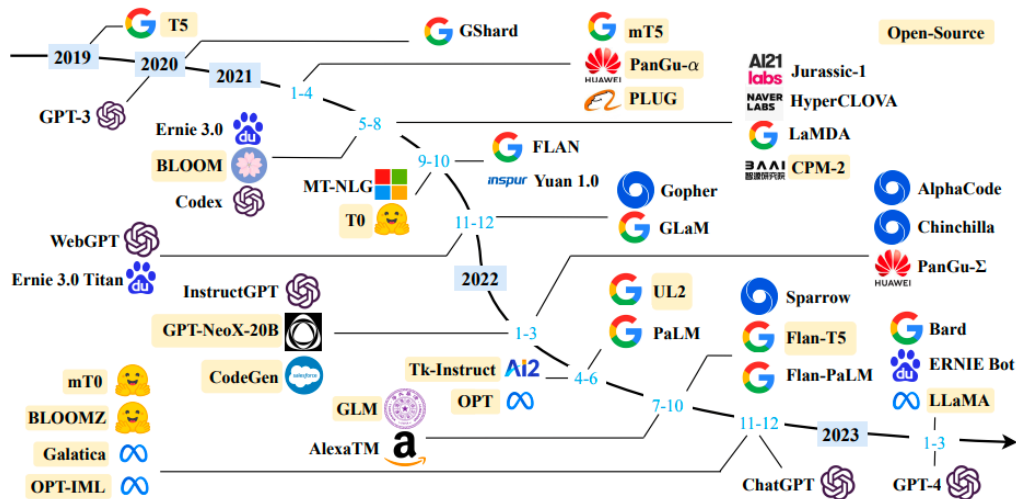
T5
GShard
mT5
Open-Source
2019
2020
2021
PanGu-$\alpha$
HUAWEI
AI21 labs Jurassic-1
GPT-3
1-4
PLUG
NAVER LABS HyperCLOVA
Ernie 3.0
5-8
LaMDA
BLOOM
9-10
FLAN
CPM-2
MT-NLG
inspur Yuan 1.0
Gopher
AlphaCode
Codex
T0
11-12
GLaM
Chinchilla
WebGPT
PanGu-$\Sigma$
HUAWEI
Ernie 3.0 Titan
2022
UL2
Sparrow
InstructGPT
GPT-NeoX-20B
1-3
PaLM
Bard
Flan-T5
CodeGen
ERNIE Bot
mT0
Tk-Instruct
Ai2
4-6
Flan-PaLM
BLOOMZ
GLM
OPT
7-10
LLaMA
11-12
2023
Galatica
AlexaTM
1-3
OPT-IML
ChatGPT
GPT-4